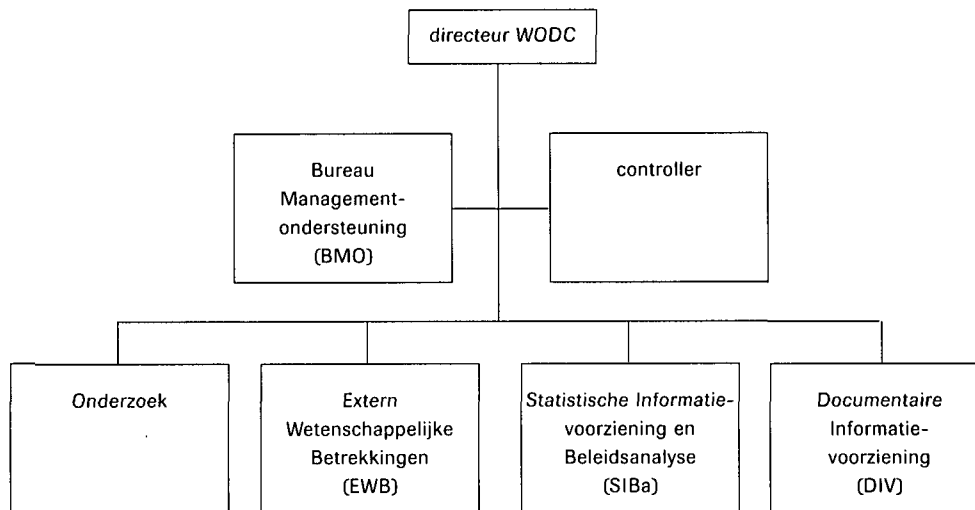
directeur WODC

Bureau Management-ondersteuning (BMO)

controller

Onderzoek

Extern Wetenschappelijke Betrekkingen (EWB)

Statistische Informatievoorziening en Beleidsanalyse (SIBa)

Documentaire Informatievoorziening (DIV)